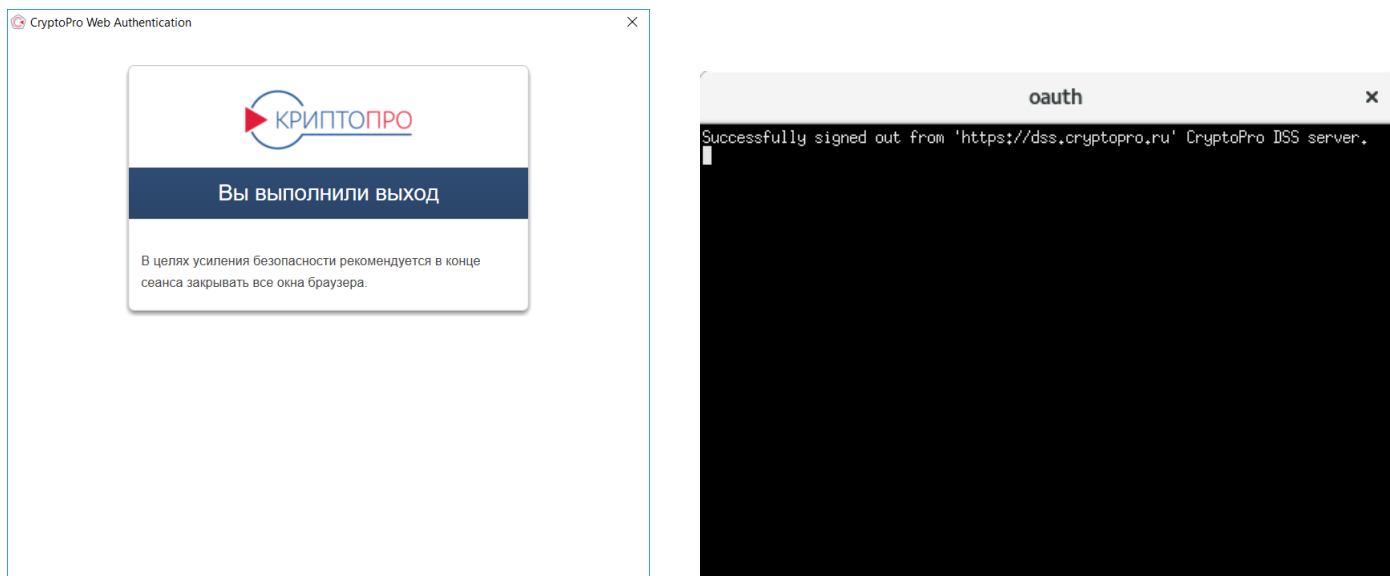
CryptoPro Web Authentication

КРИПТОПРО

Вы выполнили выход

В целях усиления безопасности рекомендуется в конце сеанса закрывать все окна браузера.

oauth

Successfully signed out from 'https://dss.cryptopro.ru' CryptoPro DSS server.